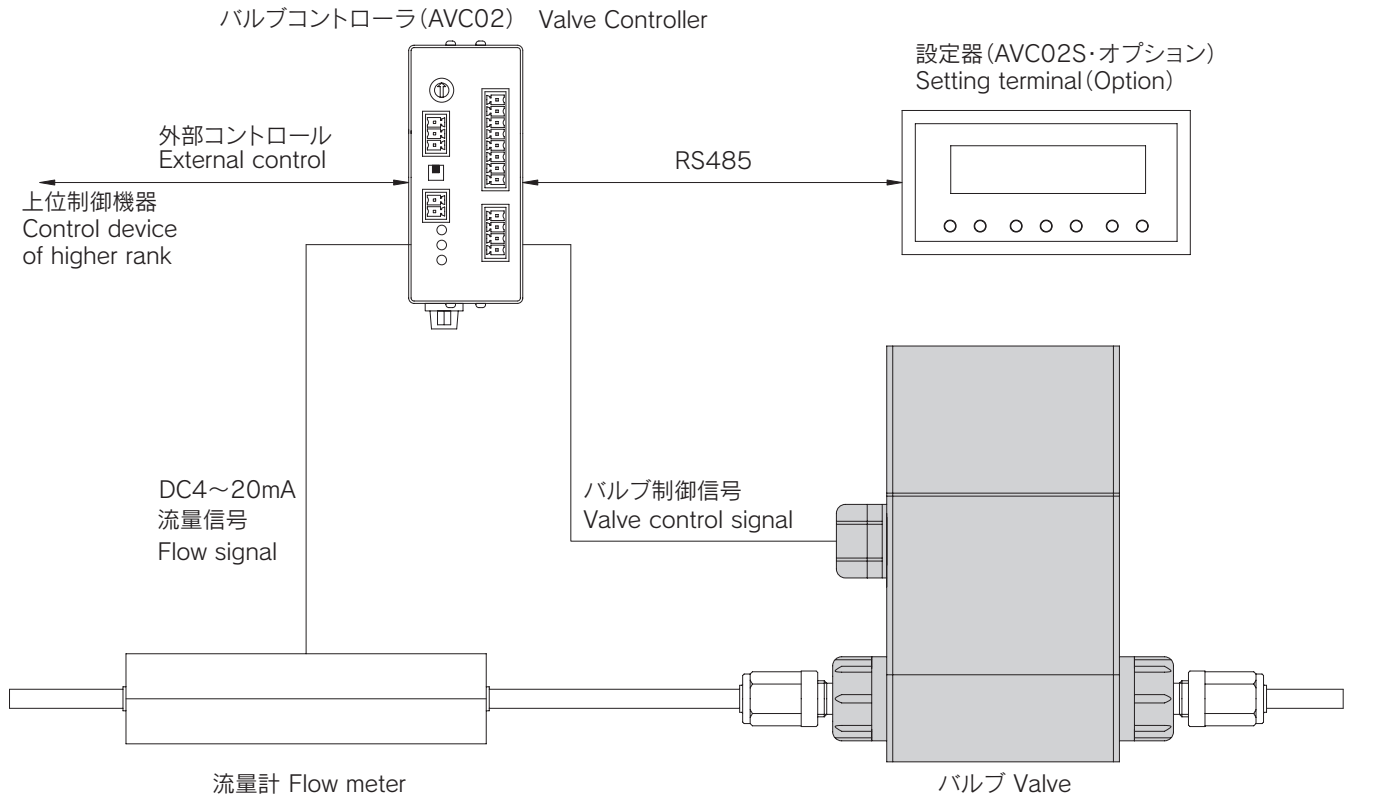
バルブコントローラ(AVC02) Valve Controller

設定器(AVC02S·オプション)
Setting terminal(Option)

外部コントロール
External control

RS485

上位制御機器
Control device
of higher rank

DC4～20mA
流量信号
Flow signal

バルブ制御信号
Valve control signal

流量計 Flow meter

バルブ Valve